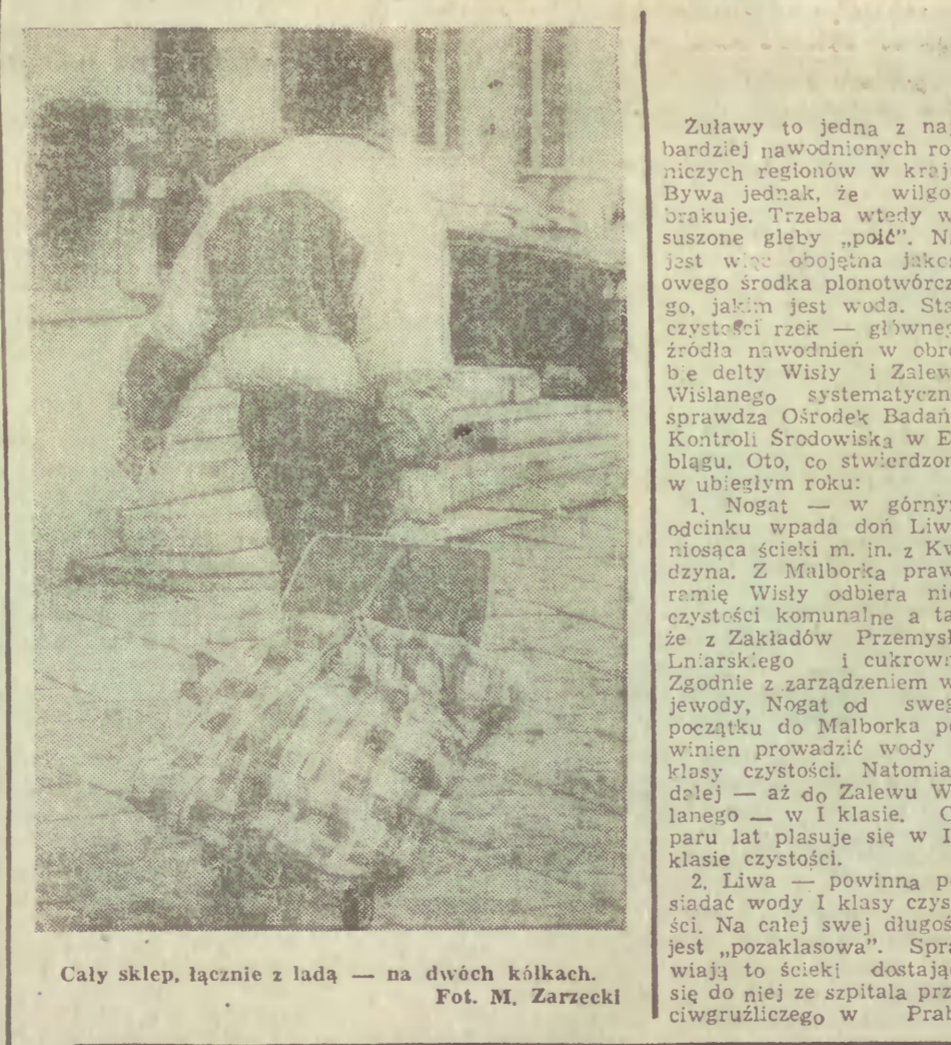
Cały sklep, łącznie z ladą — na dwóch kółkach.
Fot. M. Zarzecki

Żuławy to jedna z na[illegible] bardziej nawodnionych ro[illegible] niczych regionów w kra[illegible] Bywa jednak, że wilgo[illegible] brakuje. Trzeba wtedy w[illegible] suszone gleby „poić". N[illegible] jest więc obojętna jakc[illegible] owego środka plonotwórcz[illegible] go, jakim jest woda. Sta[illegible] czystości rzek — głównej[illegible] źródła nawodnień w obr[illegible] bie delty Wisły i Zalew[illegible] Wiślanego systematyczn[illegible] sprawdza Ośrodek Badań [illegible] Kontroli Środowiska w E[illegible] blągu. Oto, co stwierdzon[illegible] w ubiegłym roku:

1. Nogat — w górny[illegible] odcinku wpada doń Liw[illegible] niosąca ścieki m. in. z Kv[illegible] dzyna. Z Malborka praw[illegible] ramię Wisły odbiera ni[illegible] czystości komunalne a ta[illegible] że z Zakładów Przemysł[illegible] Lniarskiego i cukrown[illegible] Zgodnie z zarządzeniem w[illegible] jewody, Nogat od swe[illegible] początku do Malborka p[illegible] winien prowadzić wody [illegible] klasy czystości. Natomia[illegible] dalej — aż do Zalewu W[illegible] lanego — w I klasie. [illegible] paru lat plasuje się w I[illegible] klasie czystości.

2. Liwa — powinna p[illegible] siadać wody I klasy czys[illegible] ści. Na całej swej długoś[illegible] jest „pozaklasowa". Spra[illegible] wiają to ścieki dostają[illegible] się do niej ze szpitala prz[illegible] ciwgruźliczego w Prab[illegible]